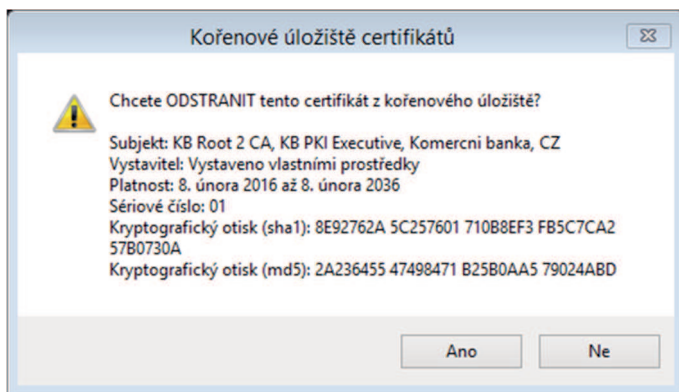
Kořenové úložiště certifikátů

Chcete ODSTRANIT tento certifikát z kořenového úložiště?

Subjekt: KB Root 2 CA, KB PKI Executive, Komercni banka, CZ
Vystavitel: Vystaveno vlastními prostředky
Platnost: 8. února 2016 až 8. února 2036
Sériové číslo: 01
Kryptografický otisk (sha1): 8E92762A 5C257601 710B8EF3 FB5C7CA2 57B0730A
Kryptografický otisk (md5): 2A236455 47498471 B25B0AA5 79024ABD

Ano
Ne